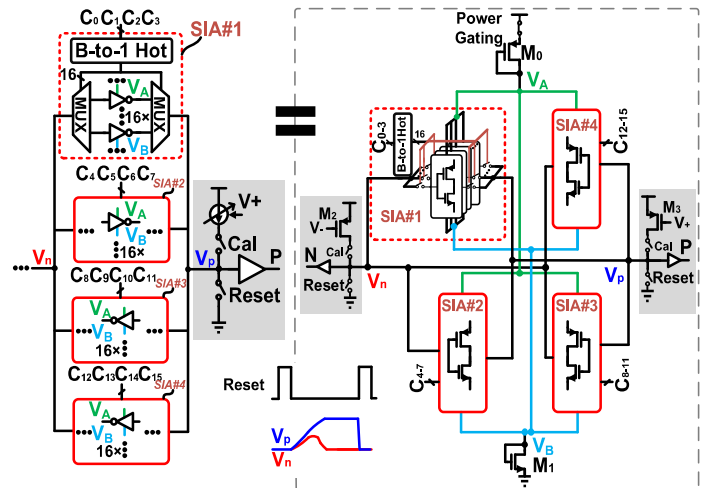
$C_0C_1C_2C_3$
SIA#1
B-to-1 Hot
16
MUX
$V_A$
16×
$V_B$
MUX
$C_4C_5C_6C_7$
SIA#2
$V_A$
$V_B$
16×
$V_n$
$C_8C_9C_{10}C_{11}$
SIA#3
$V_A$
$V_B$
16×
$C_{12}C_{13}C_{14}C_{15}$
SIA#4
$V_A$
$V_B$
16×
V+
Cal
$V_p$
P
Reset
Reset
$V_p$
$V_n$
Power Gating
$M_0$
$V_A$
$C_{0-3}$
B-to-1 Hot
16
SIA#1
SIA#4
$C_{12-15}$
$M_2$
V-
Cal
N
Reset
$V_n$
$M_3$
V+
Cal
P
$V_p$
Reset
SIA#2
SIA#3
$C_{4-7}$
$C_{8-11}$
$V_B$
$M_1$